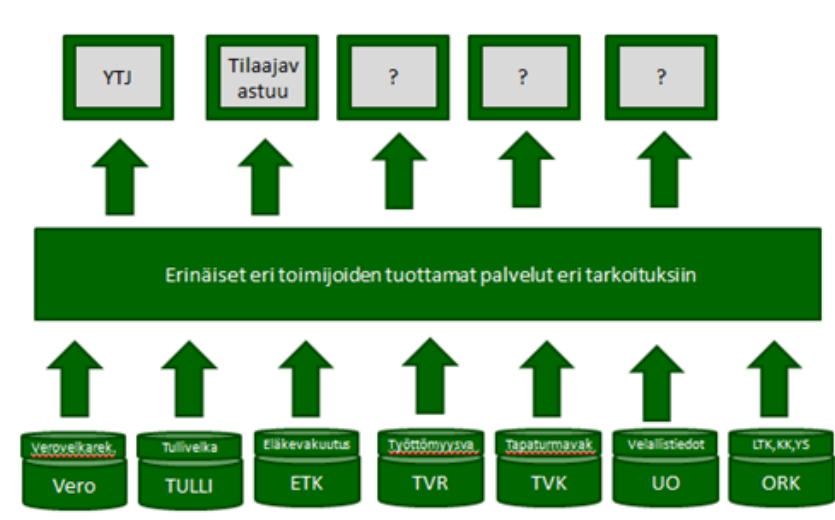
YTJ

Tilaajav astuu

?

?

?

Erinäiset eri toimijoiden tuottamat palvelut eri tarkoituksiin

Verovelkarek.
Vero

Tullivelka
TULLI

Eläkevakuutus
ETK

Työttömyysva
TVR

Tapaturmavak
TVK

Velallistiedot
UO

LTK,KK,YS
ORK